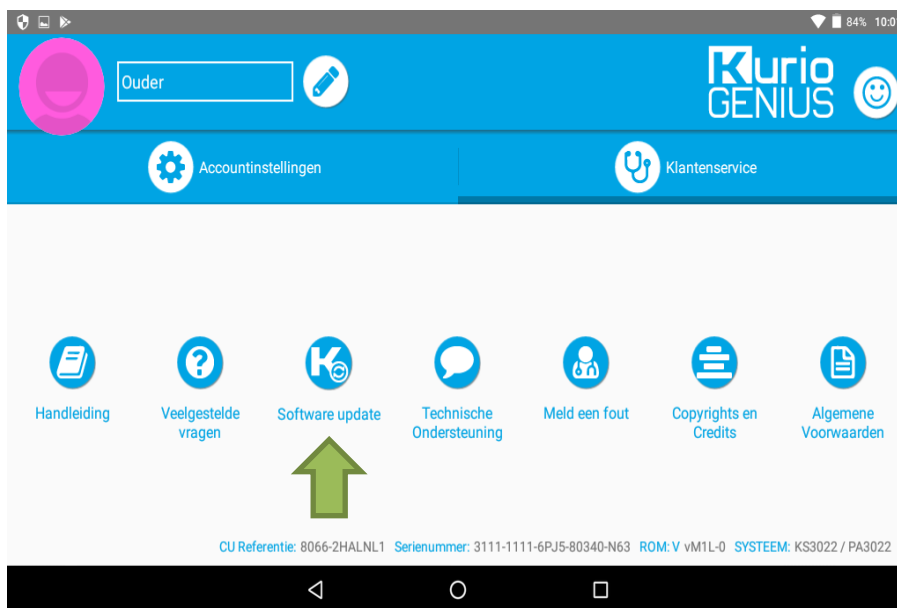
84% 10:0

Ouder

Kurio GENIUS

Accountinstellingen

Klantenservice

Handleiding

Veelgestelde vragen

Software update

Technische Ondersteuning

Meld een fout

Copyrights en Credits

Algemene Voorwaarden

CU Referentie: 8066-2HALNL1 Serienummer: 3111-1111-6PJ5-80340-N63 ROM: V vM1L-0 SYSTEEM: KS3022 / PA3022